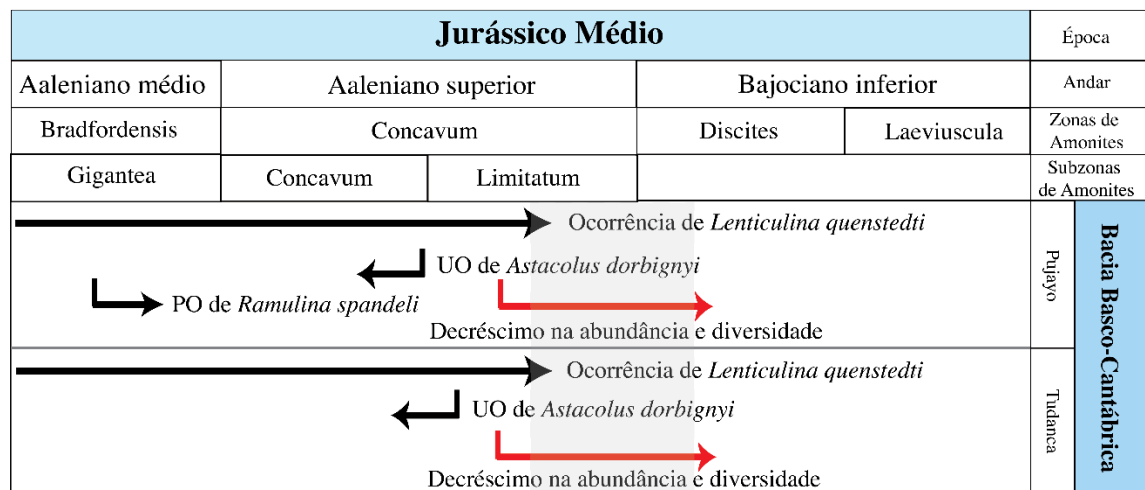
| Jurássico Médio | | | | | Época |
|---|---|---|---|---|---|
| Aaleniano médio | Aaleniano superior | | Bajociano inferior | | Andar |
| Bradfordensis | Concavum | | Discites | Laeviuscula | Zonas de Amonites |
| Gigantea | Concavum | Limitatum | | | Subzonas de Amonites |

Ocorrência de *Lenticulina quenstedti*

UO de *Astacolus dorbignyi*

PO de *Ramulina spandeli*

Decréscimo na abundância e diversidade

Pujayo

Ocorrência de *Lenticulina quenstedti*

UO de *Astacolus dorbignyi*

Decréscimo na abundância e diversidade

Tudanca

Bacia Basco-Cantábrica